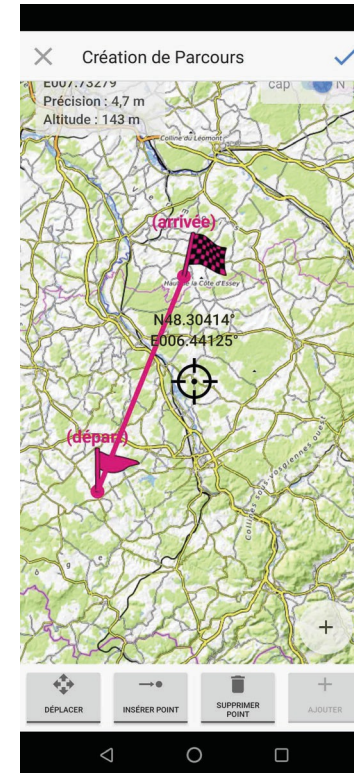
Création de Parcours

E007.73279
Précision : 4,7 m
Altitude : 143 m

cap N

Colline du Léomont

(arrivée)

Haut de la Côte d'Essey

N48.30414°
E006.44125°

(départ)

Collines sous-vosgiennes ouest

+

DÉPLACER

INSÉRER POINT

SUPPRIMER POINT

AJOUTER